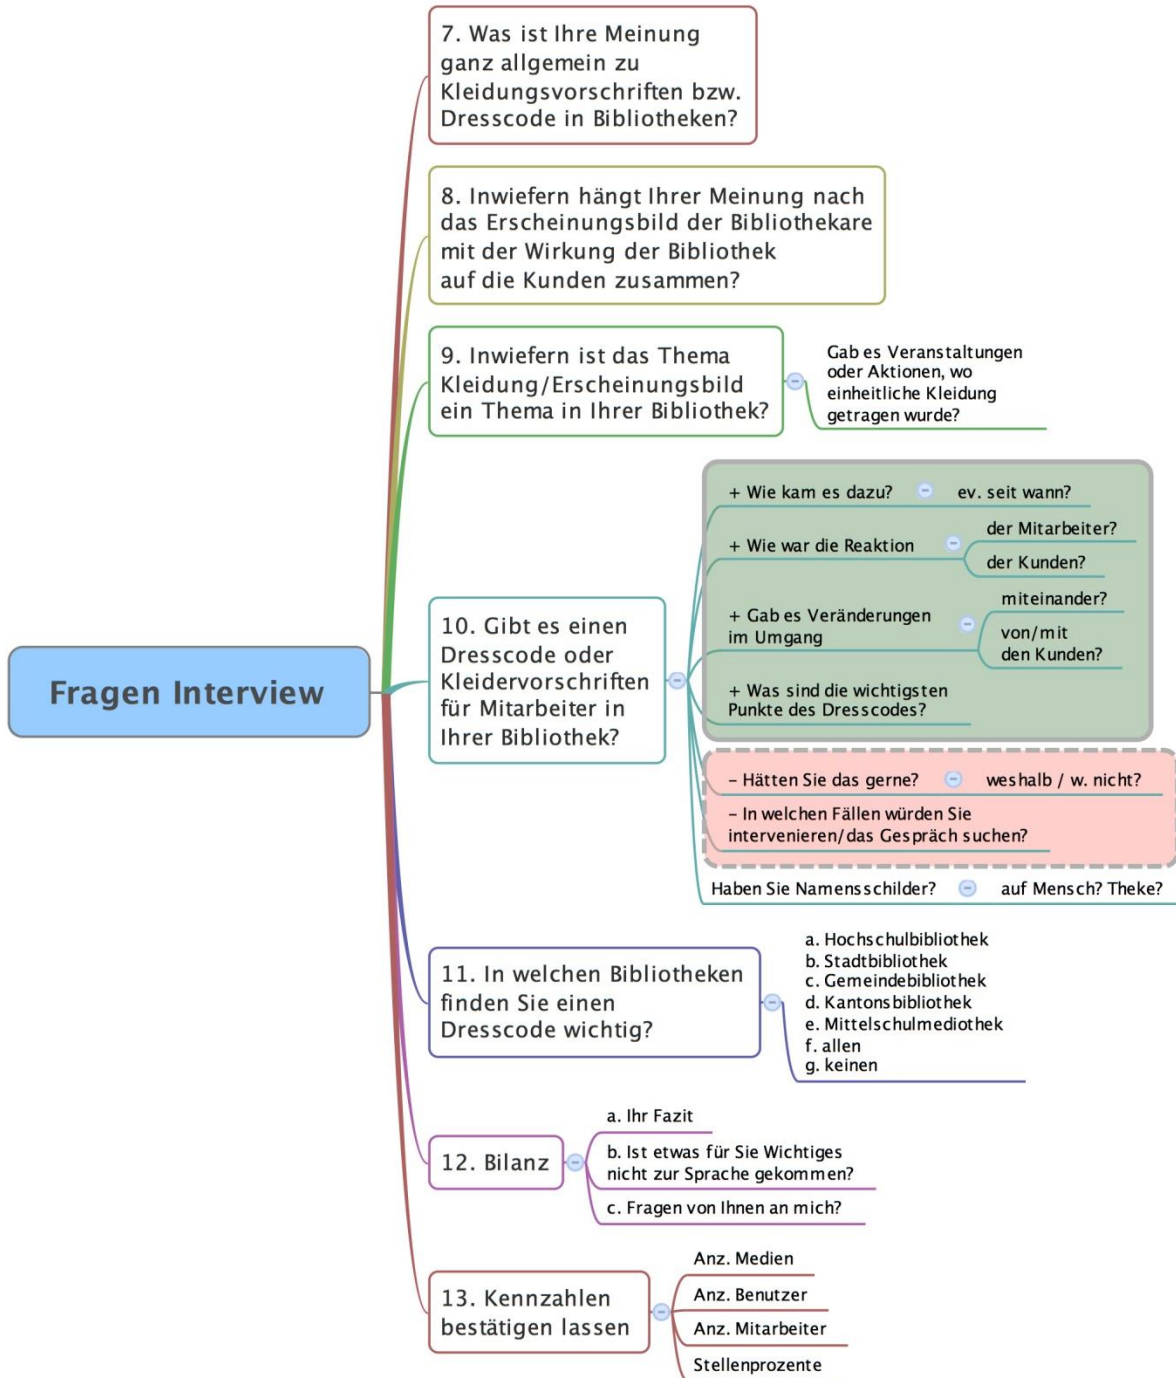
7. Was ist Ihre Meinung ganz allgemein zu Kleidungsvorschriften bzw. Dresscode in Bibliotheken?

8. Inwiefern hängt Ihrer Meinung nach das Erscheinungsbild der Bibliothekare mit der Wirkung der Bibliothek auf die Kunden zusammen?

9. Inwiefern ist das Thema Kleidung/Erscheinungsbild ein Thema in Ihrer Bibliothek?

Gab es Veranstaltungen oder Aktionen, wo einheitliche Kleidung getragen wurde?

Fragen Interview

10. Gibt es einen Dresscode oder Kleidervorschriften für Mitarbeiter in Ihrer Bibliothek?

+ Wie kam es dazu?

ev. seit wann?

+ Wie war die Reaktion

der Mitarbeiter?

der Kunden?

+ Gab es Veränderungen im Umgang

miteinander?

von/mit den Kunden?

+ Was sind die wichtigsten Punkte des Dresscodes?

– Hätten Sie das gerne?

weshalb / w. nicht?

– In welchen Fällen würden Sie intervenieren/das Gespräch suchen?

Haben Sie Namensschilder?

auf Mensch? Theke?

11. In welchen Bibliotheken finden Sie einen Dresscode wichtig?

a. Hochschulbibliothek
b. Stadtbibliothek
c. Gemeindebibliothek
d. Kantonsbibliothek
e. Mittelschulmediothek
f. allen
g. keinen

12. Bilanz

a. Ihr Fazit

b. Ist etwas für Sie Wichtiges nicht zur Sprache gekommen?

c. Fragen von Ihnen an mich?

13. Kennzahlen bestätigen lassen

Anz. Medien

Anz. Benutzer

Anz. Mitarbeiter

Stellenprozente